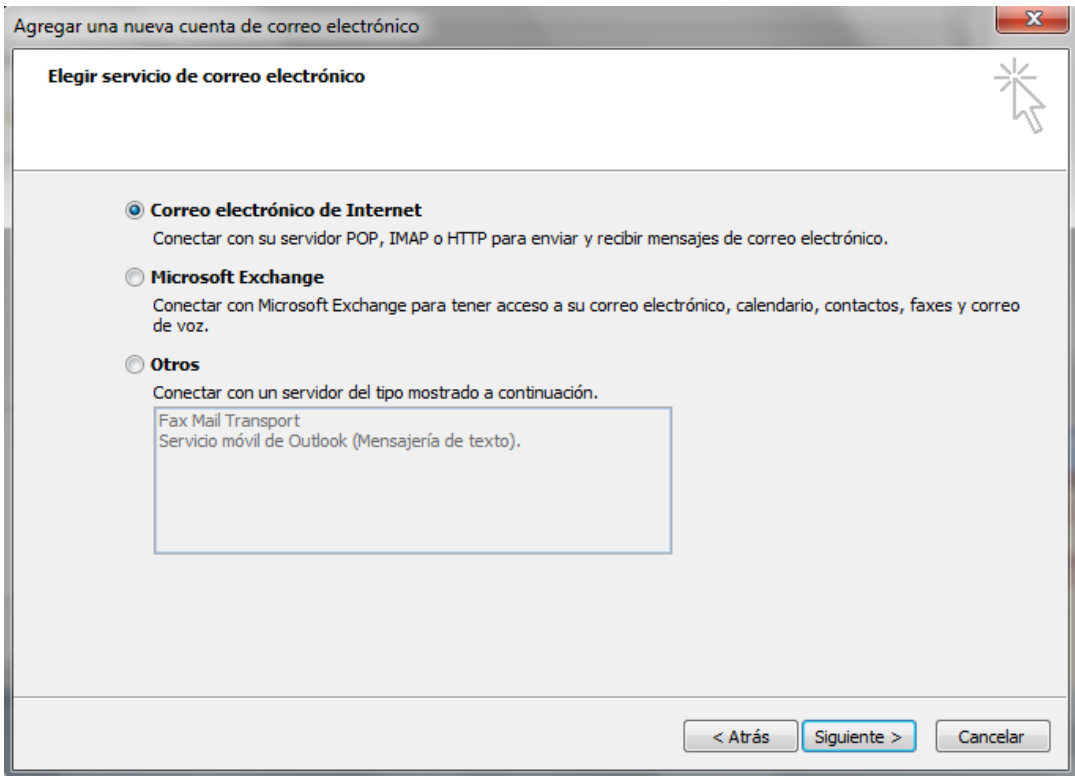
Agregar una nueva cuenta de correo electrónico

Elegir servicio de correo electrónico

Correo electrónico de Internet

Conectar con su servidor POP, IMAP o HTTP para enviar y recibir mensajes de correo electrónico.

Microsoft Exchange

Conectar con Microsoft Exchange para tener acceso a su correo electrónico, calendario, contactos, faxes y correo de voz.

Otros

Conectar con un servidor del tipo mostrado a continuación.

Fax Mail Transport
Servicio móvil de Outlook (Mensajería de texto).

< Atrás | Siguiente > | Cancelar